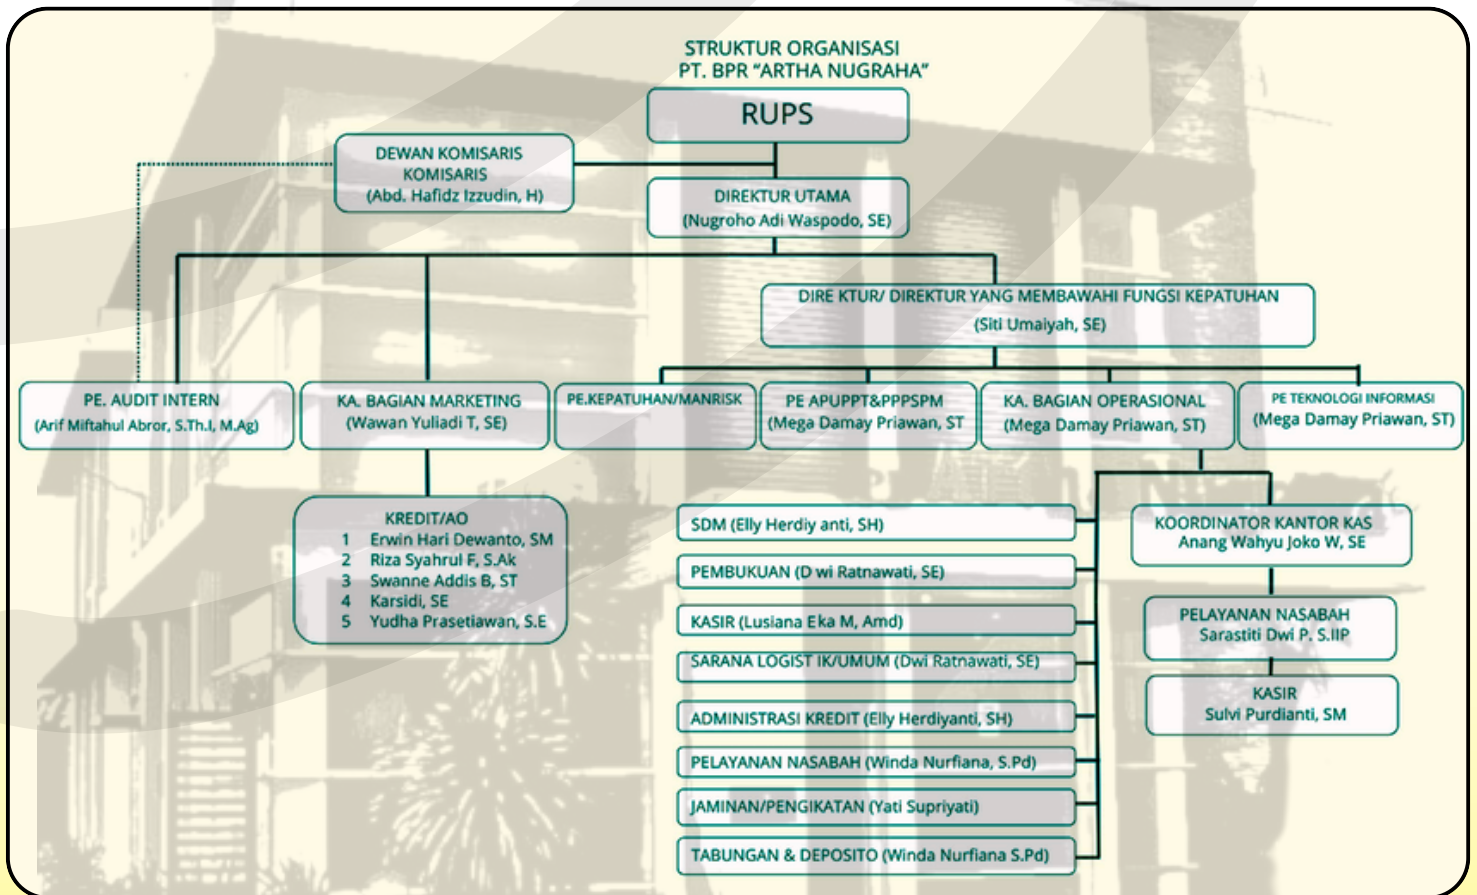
STRUKTUR ORGANISASI
PT. BPR "ARTHA NUGRAHA"

RUPS

DEWAN KOMISARIS
KOMISARIS
(Abd. Hafidz Izzudin, H)

DIREKTUR UTAMA
(Nugroho Adi Waspodo, SE)

DIRE KTUR/ DIREKTUR YANG MEMBAWAHI FUNGSI KEPATUHAN
(Siti Umaiyah, SE)

PE. AUDIT INTERN
(Arif Miftahul Abror, S.Th.I, M.Ag)

KA. BAGIAN MARKETING
(Wawan Yuliadi T, SE)

PE.KEPATUHAN/MANRISK

PE APUPPT&PPPSPM
(Mega Damay Priawan, ST

KA. BAGIAN OPERASIONAL
(Mega Damay Priawan, ST)

PE TEKNOLOGI INFORMASI
(Mega Damay Priawan, ST)

KREDIT/AO
1 Erwin Hari Dewanto, SM
2 Riza Syahrul F, S.Ak
3 Swanne Addis B, ST
4 Karsidi, SE
5 Yudha Prasetiawan, S.E

SDM (Elly Herdiy anti, SH)

PEMBUKUAN (D wi Ratnawati, SE)

KASIR (Lusiana Eka M, Amd)

SARANA LOGIST IK/UMUM (Dwi Ratnawati, SE)

ADMINISTRASI KREDIT (Elly Herdiyanti, SH)

PELAYANAN NASABAH (Winda Nurfiana, S.Pd)

JAMINAN/PENGIKATAN (Yati Supriyati)

TABUNGAN & DEPOSITO (Winda Nurfiana S.Pd)

KOORDINATOR KANTOR KAS
Anang Wahyu Joko W, SE

PELAYANAN NASABAH
Sarastiti Dwi P. S.IIP

KASIR
Sulvi Purdianti, SM